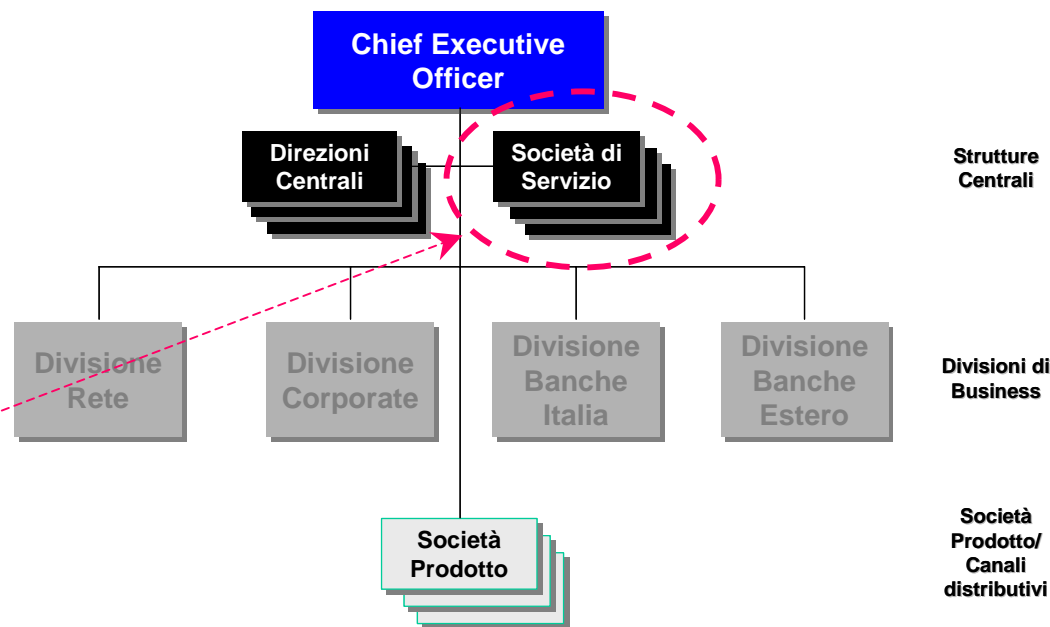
Chief Executive Officer

Direzioni Centrali

Società di Servizio

Strutture Centrali

Divisione Rete

Divisione Corporate

Divisione Banche Italia

Divisione Banche Estero

Divisioni di Business

Società Prodotto

Società Prodotto/ Canali distributivi